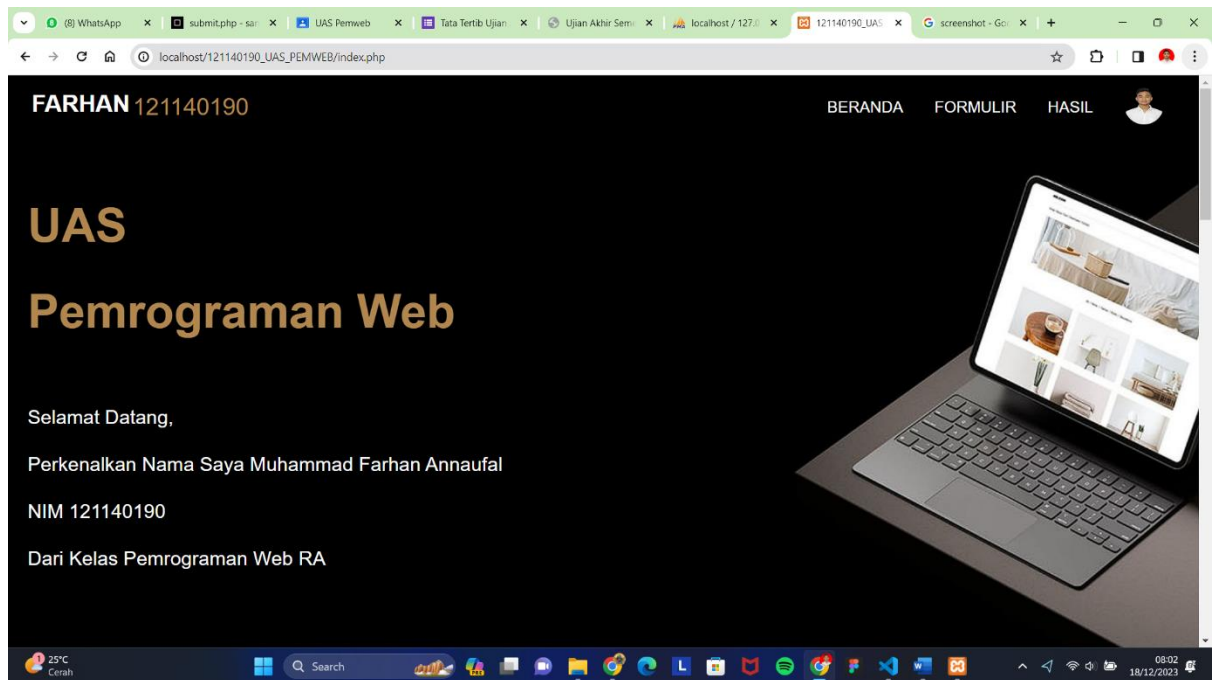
(8) WhatsApp
submit.php - sa
UAS Pemweb
Tata Tertib Ujian
Ujian Akhir Seme
localhost / 127.0
121140190_UAS
screenshot - Go

localhost/121140190_UAS_PEMWEB/index.php

FARHAN 121140190

BERANDA FORMULIR HASIL

UAS

Pemrograman Web

Selamat Datang,

Perkenalkan Nama Saya Muhammad Farhan Annaufal

NIM 121140190

Dari Kelas Pemrograman Web RA

25°C
Cerah

Search

08:02
18/12/2023